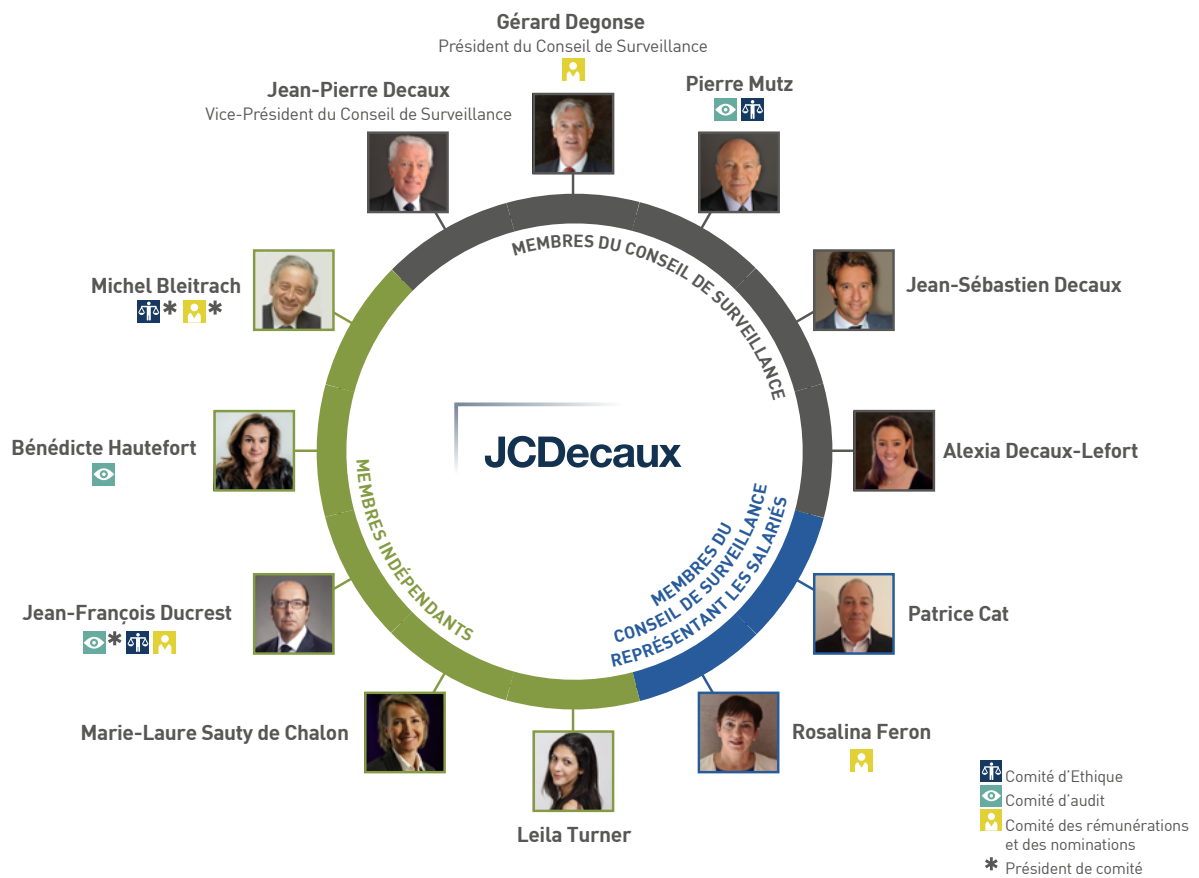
Gérard Degonse
Président du Conseil de Surveillance

Jean-Pierre Decaux
Vice-Président du Conseil de Surveillance

Pierre Mutz

Jean-Sébastien Decaux

Michel Bleitrach
*
*

Alexia Decaux-Lefort

Bénédicte Hautefort

Jean-François Ducrest
*

Patrice Cat

Marie-Laure Sauty de Chalon

Rosalina Feron

Leila Turner

MEMBRES DU CONSEIL DE SURVEILLANCE

MEMBRES INDÉPENDANTS

MEMBRES DU CONSEIL DE SURVEILLANCE REPRÉSENTANT LES SALARIÉS

JCDecaux

Comité d'Ethique
Comité d'audit
Comité des rémunérations et des nominations
* Président de comité